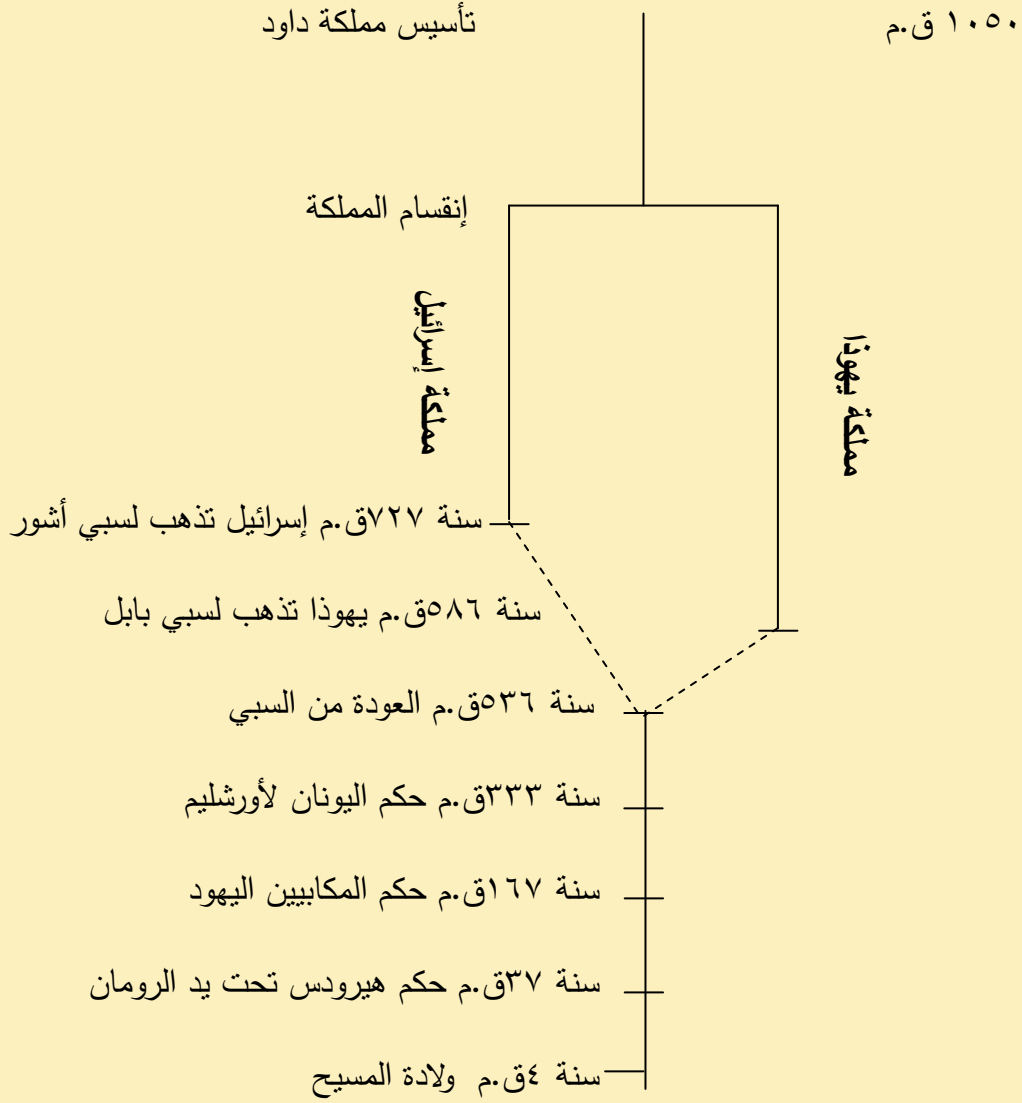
١٠٥٠ ق.م

تأسيس مملكة داود

إنقسام المملكة

مملكة إسرائيل

مملكة يهوذا

سنة ٧٢٧ق.م إسرائيل تذهب لسبي أشور

سنة ٥٨٦ق.م يهوذا تذهب لسبي بابل

سنة ٥٣٦ق.م العودة من السبي

سنة ٣٣٣ق.م حكم اليونان لأورشليم

سنة ١٦٧ق.م حكم المكابيين اليهود

سنة ٣٧ق.م حكم هيرودس تحت يد الرومان

سنة ٤ق.م ولادة المسيح